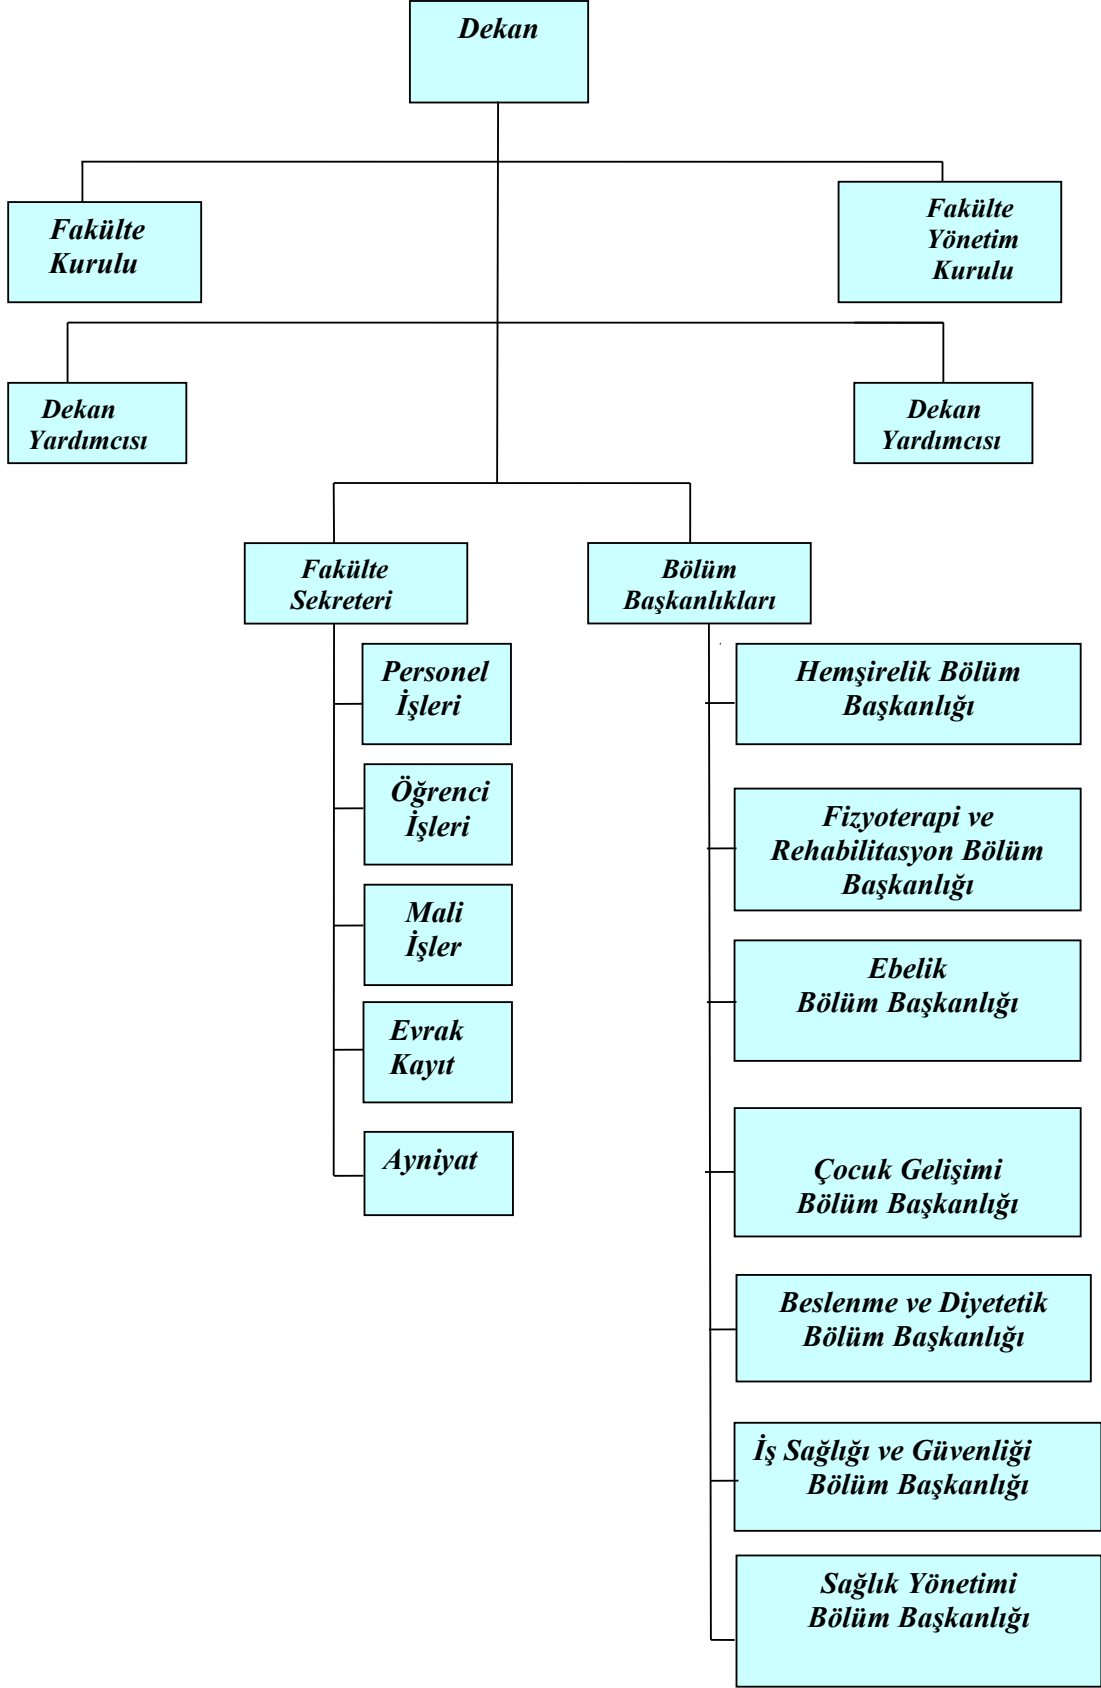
Dekan

Fakülte Kurulu

Fakülte Yönetim Kurulu

Dekan Yardımcısı

Dekan Yardımcısı

Fakülte Sekreteri

Bölüm Başkanlıkları

Personel İşleri

Öğrenci İşleri

Mali İşler

Evrak Kayıt

Ayniyat

Hemşirelik Bölüm Başkanlığı

Fizyoterapi ve Rehabilitasyon Bölüm Başkanlığı

Ebelik Bölüm Başkanlığı

Çocuk Gelişimi Bölüm Başkanlığı

Beslenme ve Diyetetik Bölüm Başkanlığı

İş Sağlığı ve Güvenliği Bölüm Başkanlığı

Sağlık Yönetimi Bölüm Başkanlığı